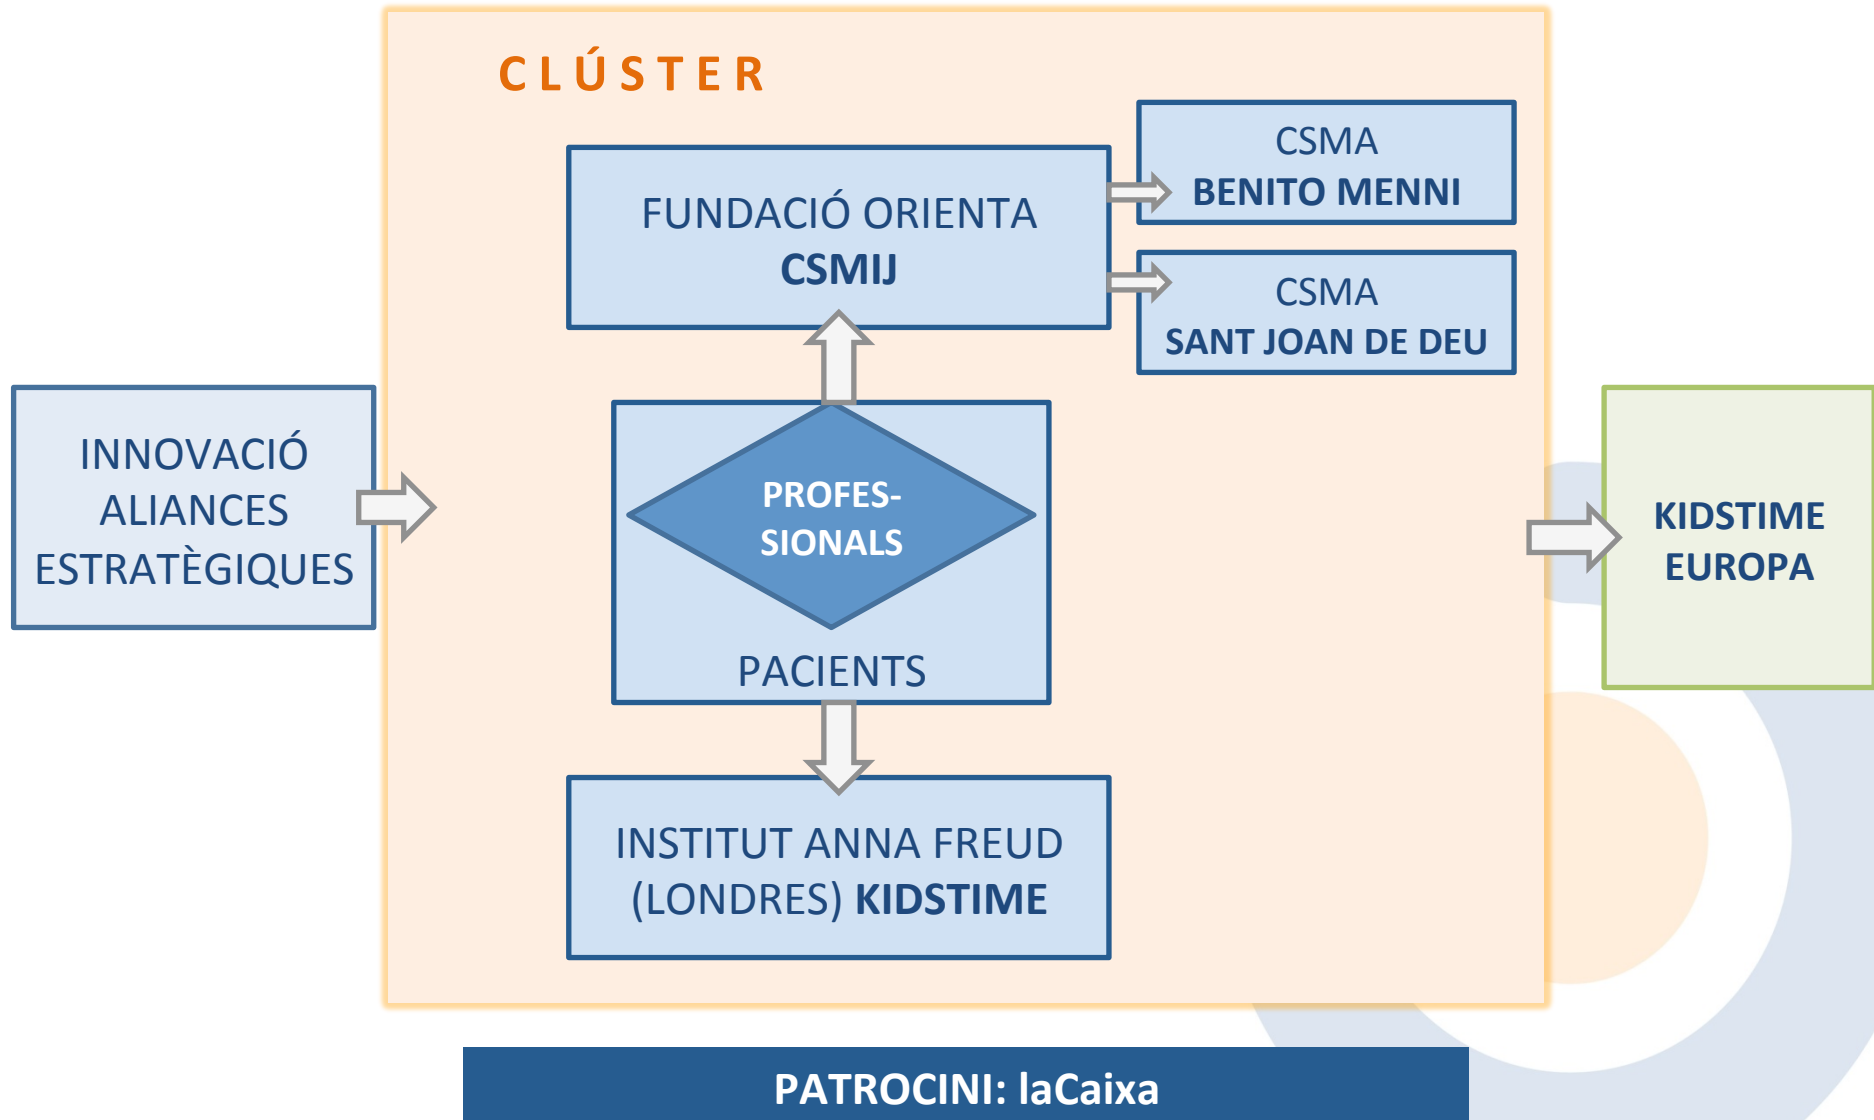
CLÚSTER

INNOVACIÓ
ALIANCES
ESTRATÈGIQUES

FUNDACIÓ ORIENTA
CSMIJ

CSMA
BENITO MENNI

CSMA
SANT JOAN DE DEU

PROFES-
SIONALS

PACIENTS

INSTITUT ANNA FREUD
(LONDRES) KIDSTIME

KIDSTIME
EUROPA

PATROCINI: laCaixa